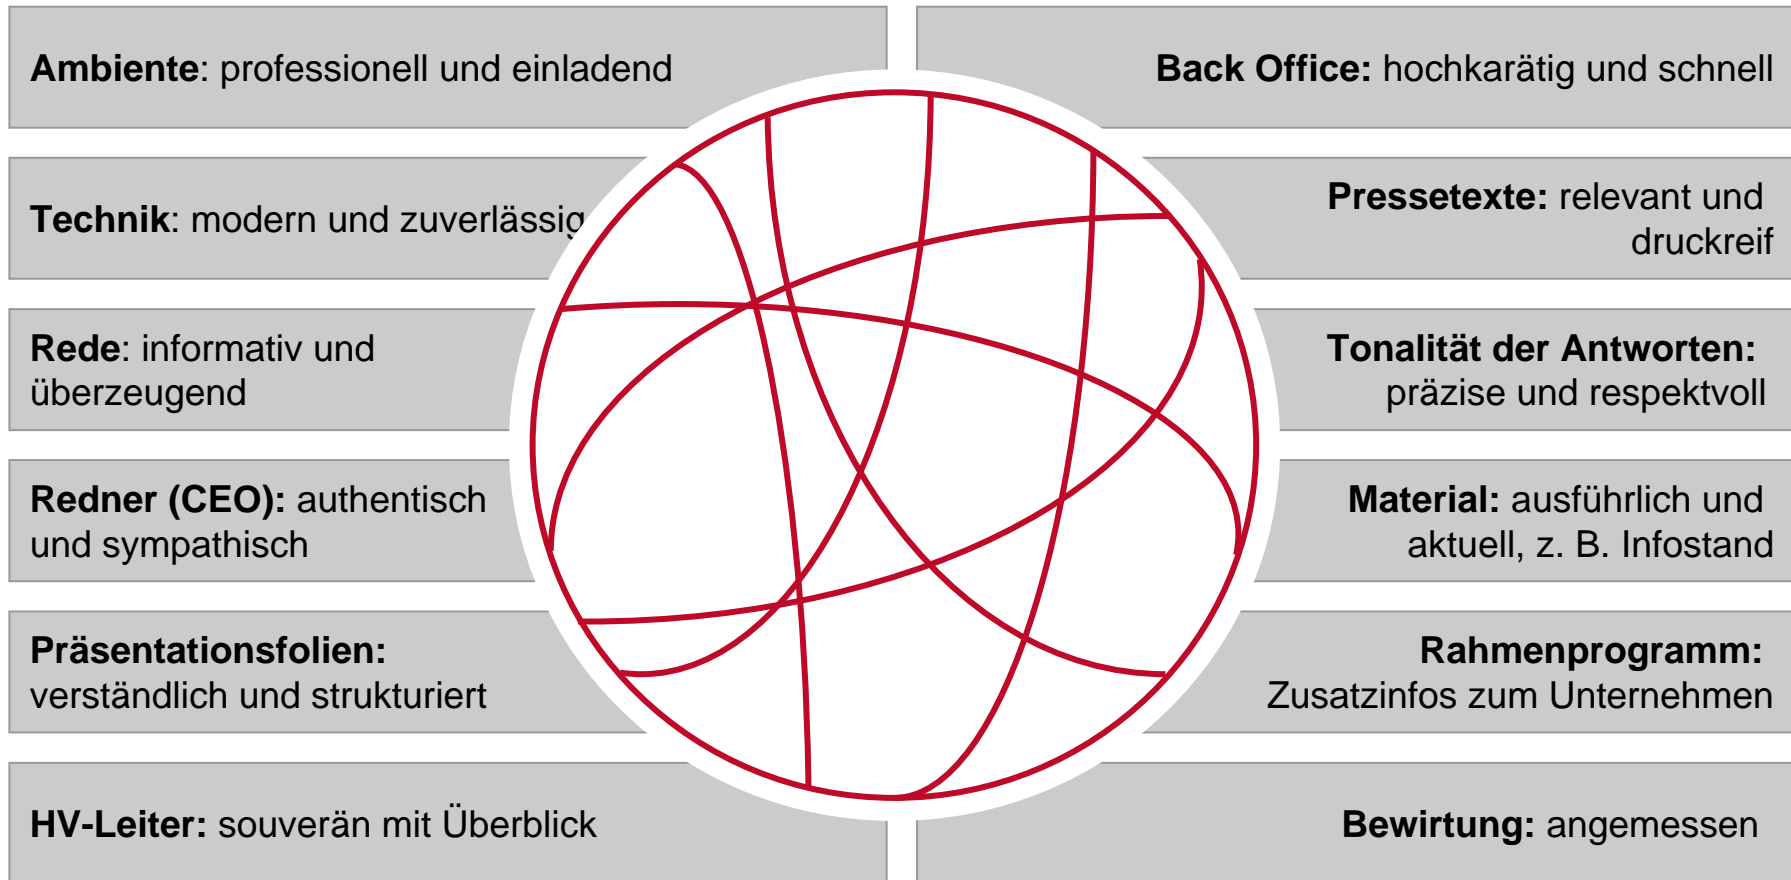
**Ambiente**: professionell und einladend

**Technik**: modern und zuverlässig

**Rede**: informativ und überzeugend

**Redner (CEO):** authentisch und sympathisch

**Präsentationsfolien:** verständlich und strukturiert

**HV-Leiter:** souverän mit Überblick

**Back Office:** hochkarätig und schnell

**Pressetexte:** relevant und druckreif

**Tonalität der Antworten:** präzise und respektvoll

**Material:** ausführlich und aktuell, z. B. Infostand

**Rahmenprogramm:** Zusatzinfos zum Unternehmen

**Bewirtung:** angemessen